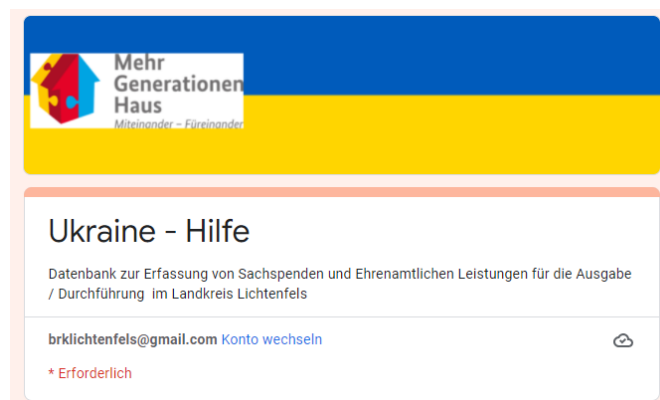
Mehr Generationen Haus
Miteinander – Füreinander

Ukraine - Hilfe

Datenbank zur Erfassung von Sachspenden und Ehrenamtlichen Leistungen für die Ausgabe / Durchführung im Landkreis Lichtenfels

brklichtenfels@gmail.com Konto wechseln

* Erforderlich